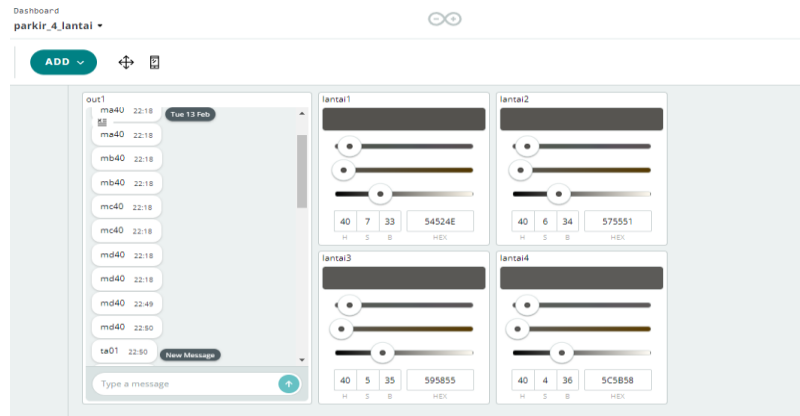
Dashboard
parkir_4_lantai ▾

ADD ⌄

out1
ma40 22:18
Tue 13 Feb
ma40 22:18
mb40 22:18
mb40 22:18
mc40 22:18
mc40 22:18
md40 22:18
md40 22:18
md40 22:49
md40 22:50
ta01 22:50
New Message
Type a message

lantai1
40 H 7 S 33 B 54524E HEX

lantai2
40 H 6 S 34 B 575551 HEX

lantai3
40 H 5 S 35 B 595855 HEX

lantai4
40 H 4 S 36 B 5C5B58 HEX